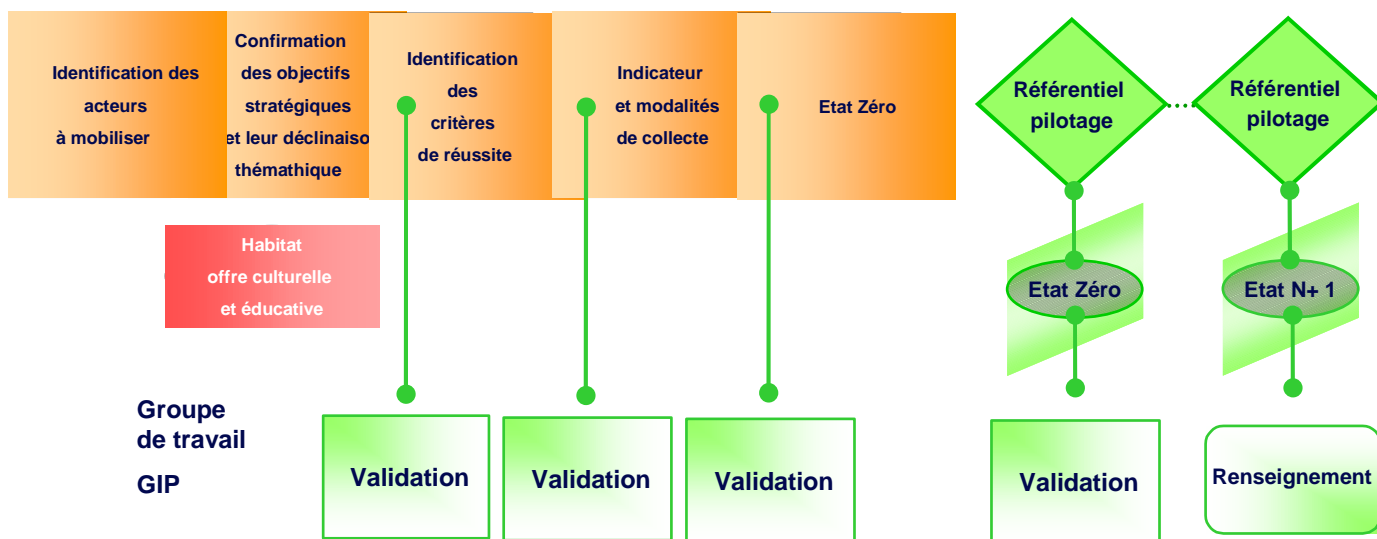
Identification des acteurs à mobiliser

Confirmation des objectifs stratégiques et leur déclinaiso thémathique

Identification des critères de réussite

Indicateur et modalités de collecte

Etat Zéro

Référentiel pilotage

Référentiel pilotage

Habitat offre culturelle et éducative

Etat Zéro

Etat N+ 1

Groupe de travail

GIP

Validation

Validation

Validation

Validation

Renseignement